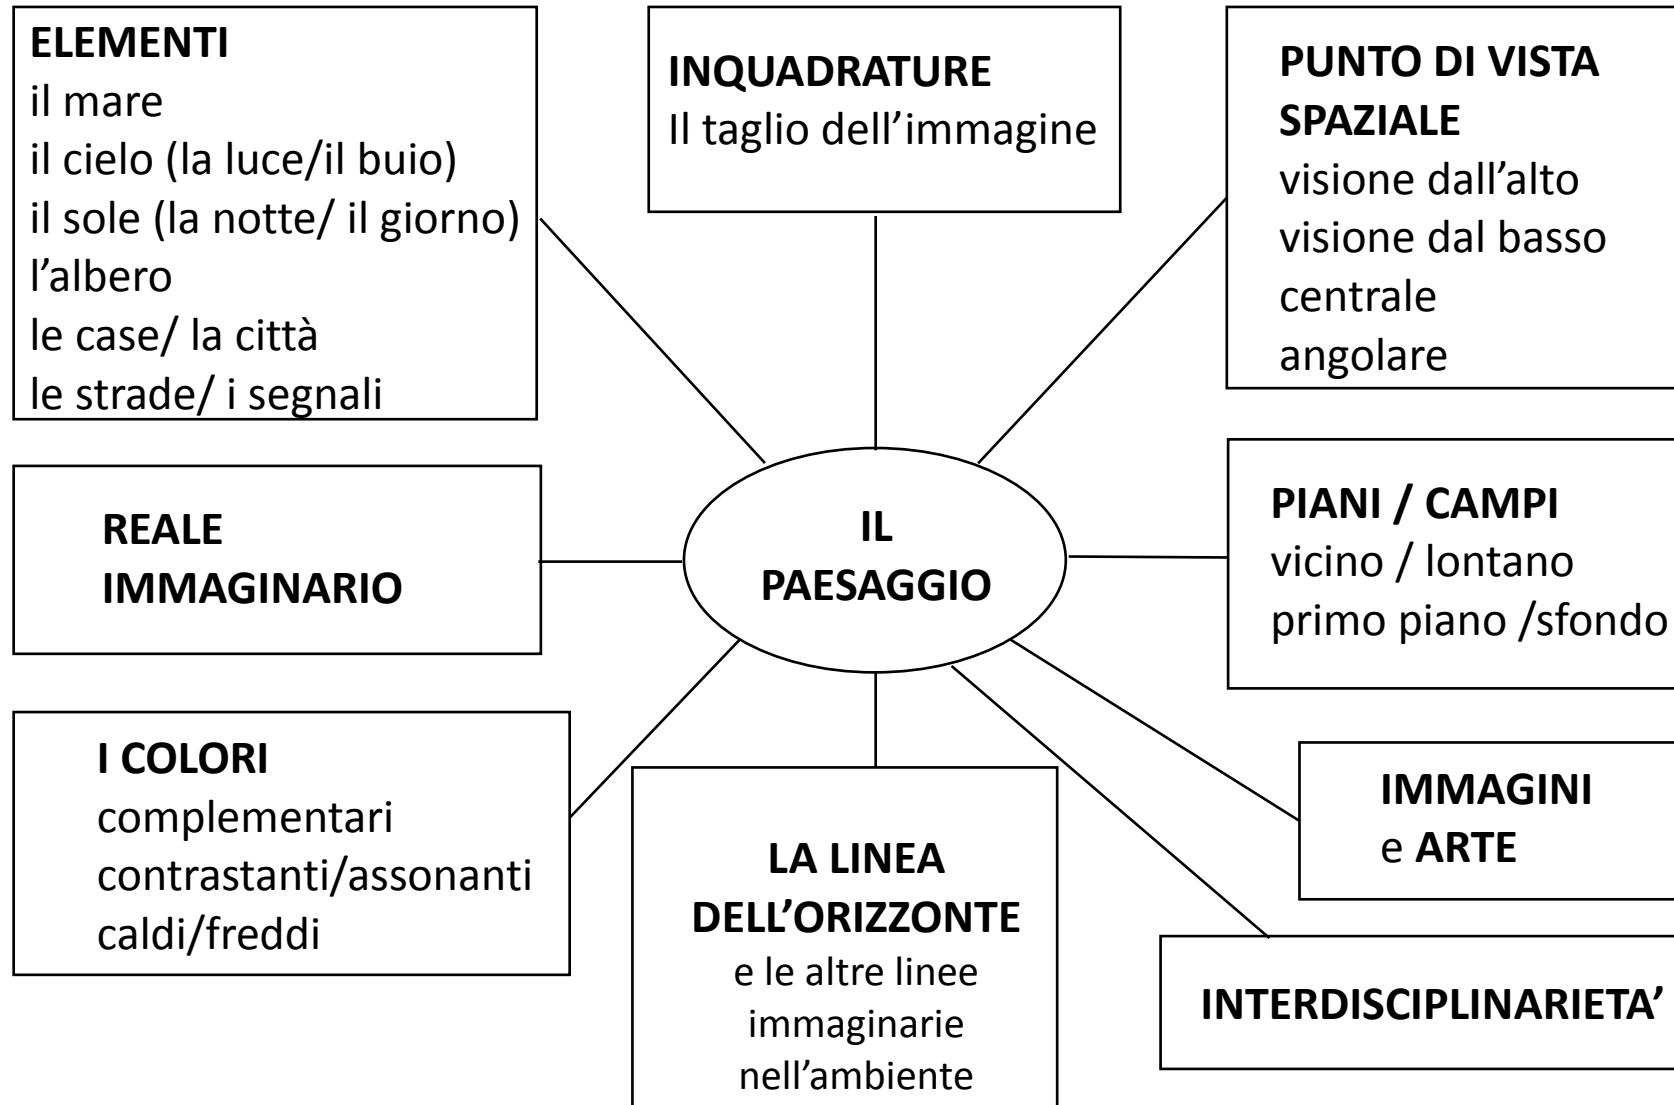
ELEMENTI
il mare
il cielo (la luce/il buio)
il sole (la notte/ il giorno)
l'albero
le case/ la città
le strade/ i segnali

INQUADRATURE
Il taglio dell'immagine

PUNTO DI VISTA SPAZIALE
visione dall'alto
visione dal basso
centrale
angolare

REALE
IMMAGINARIO

IL PAESAGGIO

PIANI / CAMPI
vicino / lontano
primo piano /sfondo

I COLORI
complementari
contrastanti/assonanti
caldi/freddi

LA LINEA DELL'ORIZZONTE
e le altre linee immaginarie nell'ambiente

IMMAGINI
e ARTE

INTERDISCIPLINARIETA'